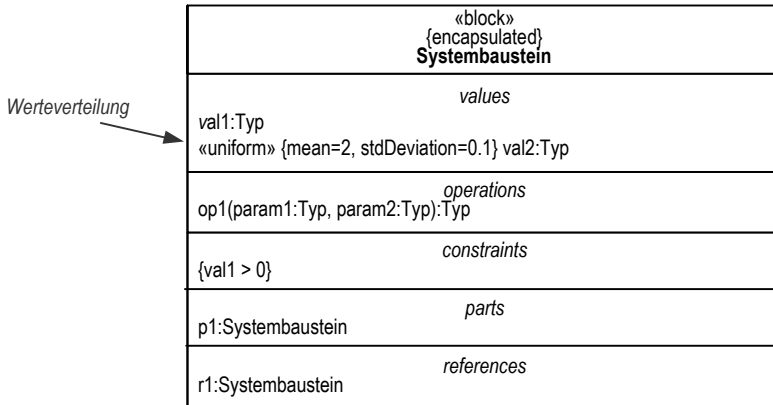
«block»
{encapsulated}
**Systembaustein**

Werteverteilung

values
val1:Typ
«uniform» {mean=2, stdDeviation=0.1} val2:Typ

operations
op1(param1:Typ, param2:Typ):Typ

constraints
{val1 > 0}

parts
p1:Systembaustein

references
r1:Systembaustein